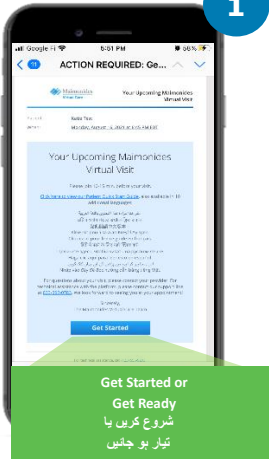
1

Google 6:51 PM 66%

ACTION REQUIRED: Ge...

Maimonides

Your Upcoming Maimonides Virtual Visit

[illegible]

Your Upcoming Maimonides Virtual Visit

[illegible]

Get Started

Get Started or Get Ready
شروع کریں یا تیار ہو جائیں